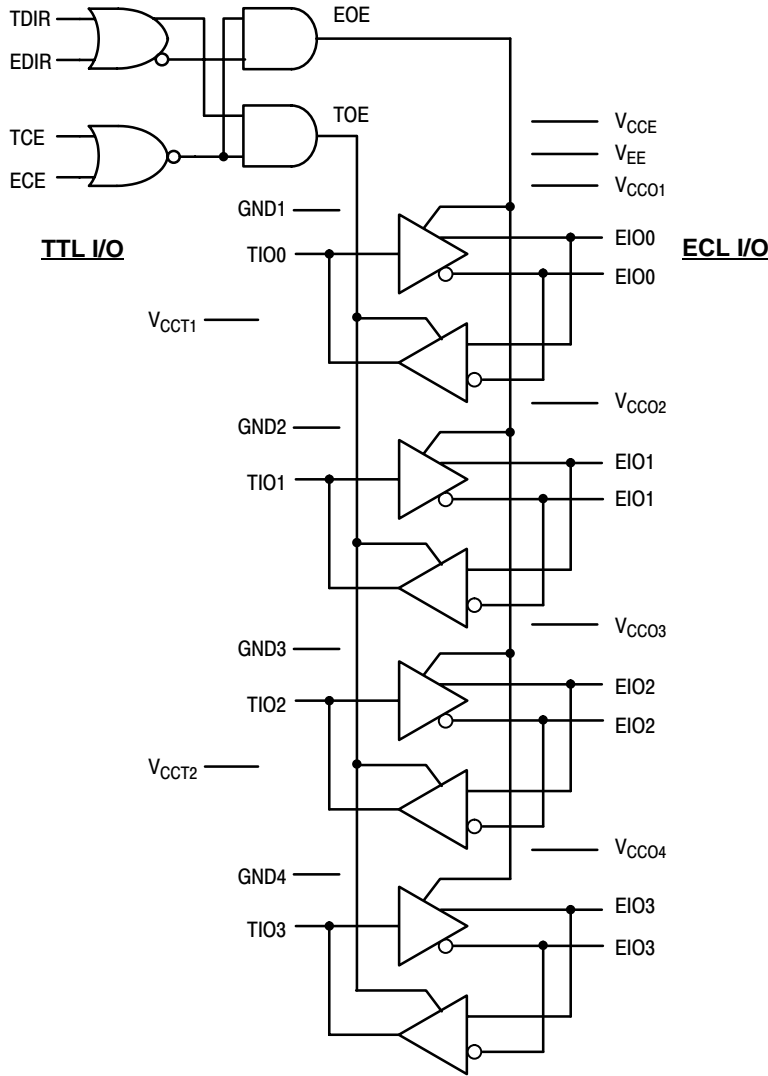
TDIR
EDIR
EOE
TOE
TCE
ECE
$V_{CCE}$
$V_{EE}$
$V_{CCO1}$
GND1
TTL I/O
TIO0
EIO0
EIO0
ECL I/O
$V_{CCT1}$
$V_{CCO2}$
GND2
TIO1
EIO1
EIO1
$V_{CCO3}$
GND3
TIO2
EIO2
EIO2
$V_{CCT2}$
$V_{CCO4}$
GND4
TIO3
EIO3
EIO3